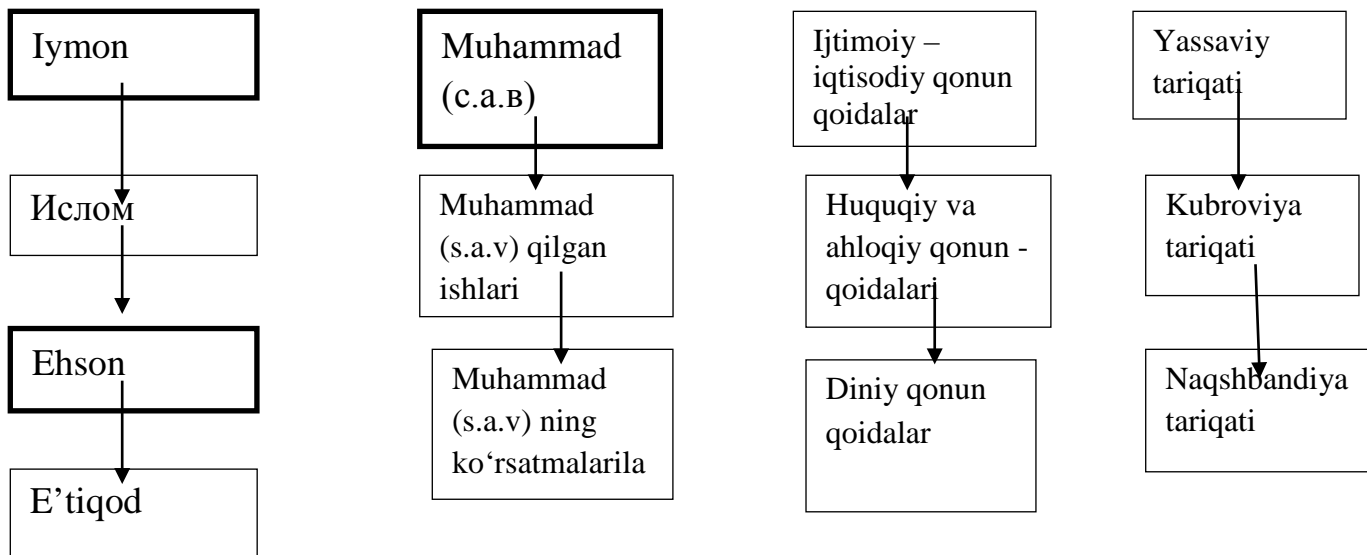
Iymon

Ислом

Ehson

E’tiqod

Muhammad (с.а.в)

Muhammad (s.a.v) qilgan ishlari

Muhammad (s.a.v) ning ko‘rsatmalarila

Ijtimoiy – iqtisodiy qonun qoidalar

Huquqiy va ahloqiy qonun - qoidalari

Diniy qonun qoidalar

Yassaviy tariqati

Kubroviya tariqati

Naqshbandiya tariqati